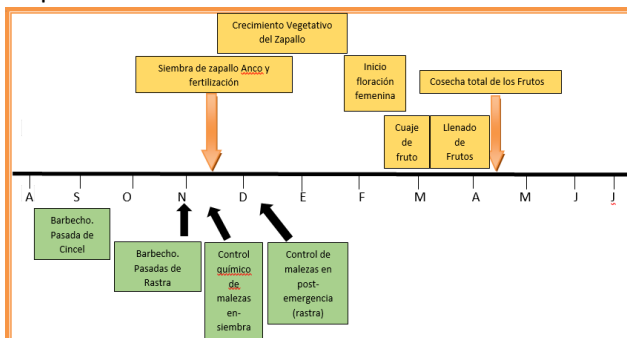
Crecimiento Vegetativo del Zapallo

Siembra de zapallo Anco y fertilización

Inicio floración femenina

Cosecha total de los Frutos

Cuaje de fruto

Llenado de Frutos

A S O N D E F M A M J J

Barbecho. Pasada de Cincel

Barbecho. Pasadas de Rastra

Control químico de malezas en-siembra

Control de malezas en post-emergencia (rastra)